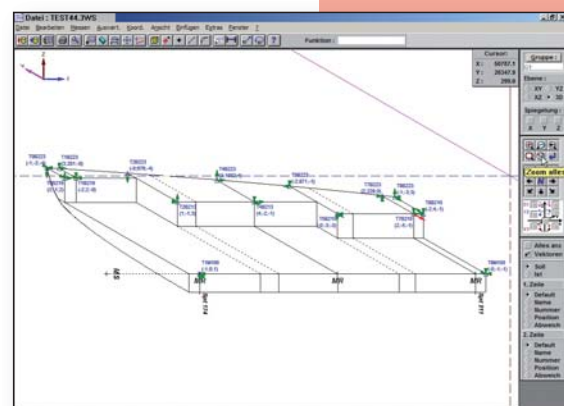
Datei : TEST44.3WS

Datei Bearbeiten Messen Auswert. Koord. Ansicht Einfügen Extras Fenster ?

Funktion :

Cursor:
X: 50707.1
Y: 20347.8
Z: 299.6

Gruppe :

Ebene :
XY YZ
XZ

Spiegelung :
X Y Z

Zoom alles

Alles aus
Vektoren

Soll
Ist

1. Zeile
Default
Name
Nummer
Position
Abweich

2. Zeile
Default
Name
Nummer
Position
Abweich

T06223
T06223
T06223
T06223
T06223
T06223
T06223
T06210
T06218
T06215
T06216
T06216
T06215
T06210
T06100
T06105

Ref 114
Ref 111